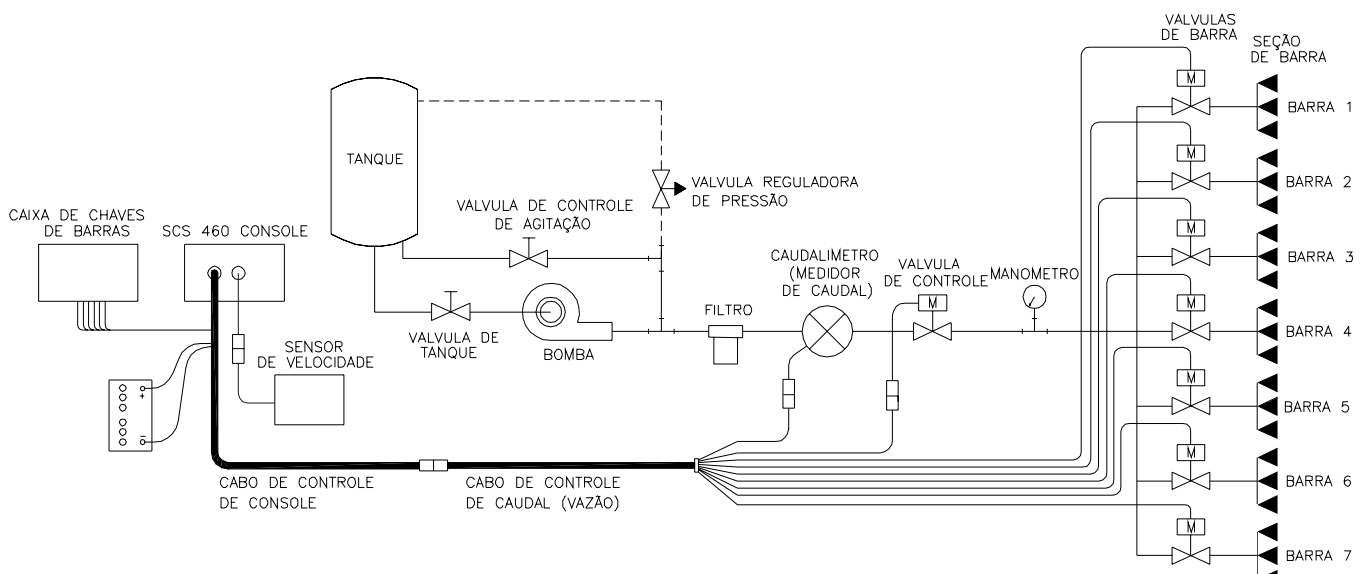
VALVULAS DE BARRA

SEÇÃO DE BARRA

TANQUE

VALVULA REGULADORA DE PRESSÃO

VALVULA DE CONTROLE DE AGITAÇÃO

CAIXA DE CHAVES DE BARRAS

SCS 460 CONSOLE

CAUDALIMETRO (MEDIDOR DE CAUDAL)

VALVULA DE CONTROLE

MANOMETRO

FILTRO

VALVULA DE TANQUE

BOMBA

SENSOR DE VELOCIDADE

BARRA 1

BARRA 2

BARRA 3

BARRA 4

BARRA 5

BARRA 6

BARRA 7

M

+

-

CABO DE CONTROLE DE CONSOLE

CABO DE CONTROLE DE CAUDAL (VAZÃO)